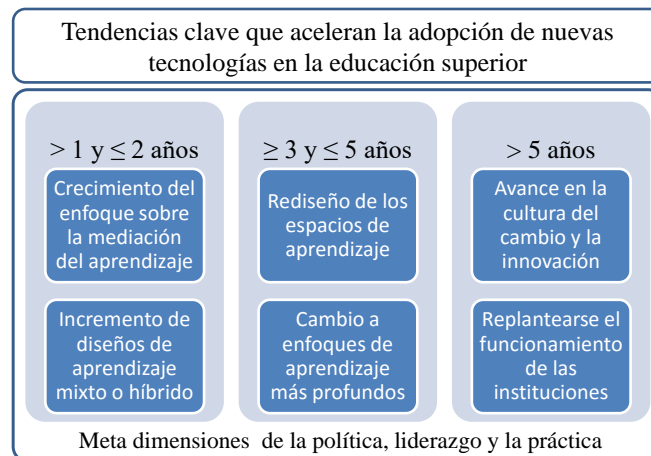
Tendencias clave que aceleran la adopción de nuevas tecnologías en la educación superior

$> 1$ y $\leq 2$ años

Crecimiento del enfoque sobre la mediación del aprendizaje

Incremento de diseños de aprendizaje mixto o híbrido

$\geq 3$ y $\leq 5$ años

Rediseño de los espacios de aprendizaje

Cambio a enfoques de aprendizaje más profundos

$> 5$ años

Avance en la cultura del cambio y la innovación

Replantearse el funcionamiento de las instituciones

Meta dimensiones de la política, liderazgo y la práctica